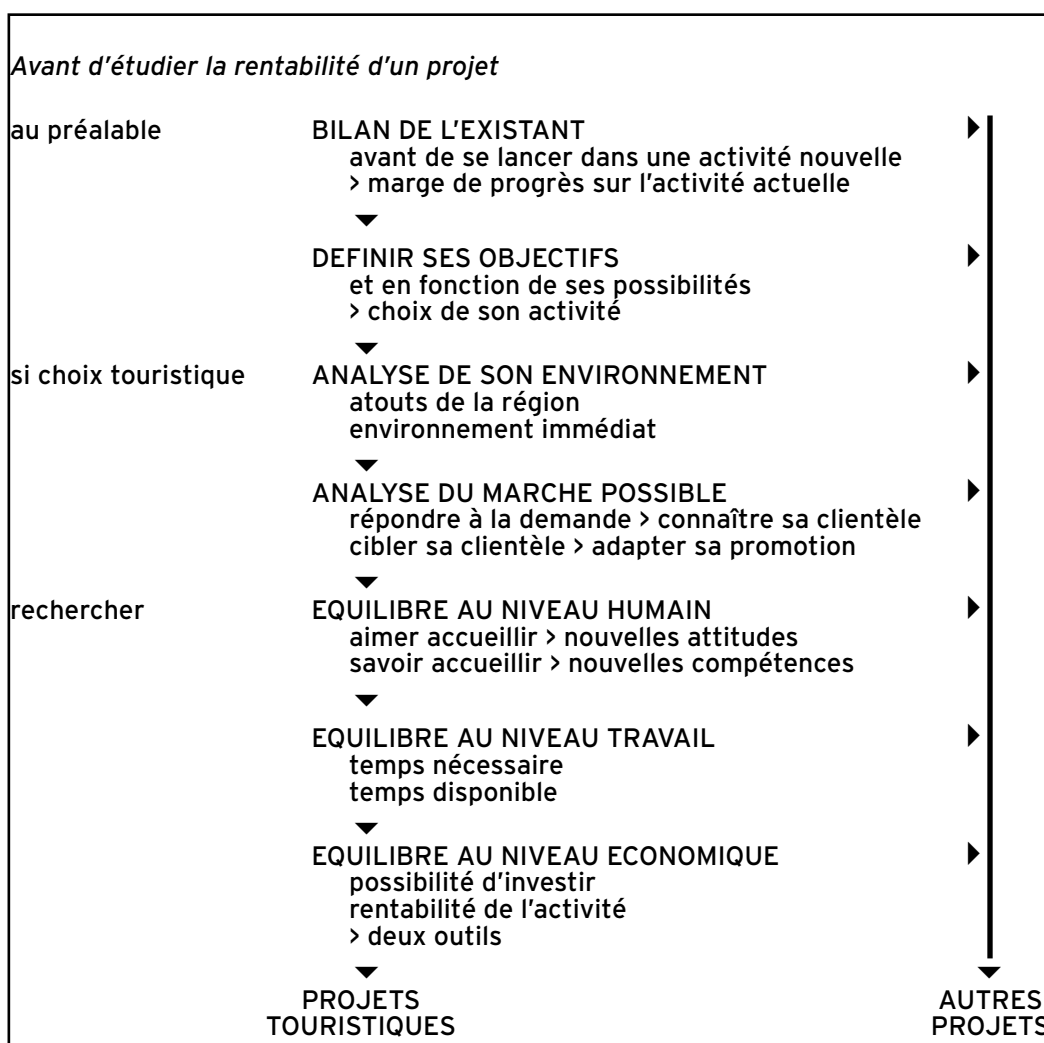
Avant d'étudier la rentabilité d'un projet

au préalable

BILAN DE L'EXISTANT
avant de se lancer dans une activité nouvelle
> marge de progrès sur l'activité actuelle

DEFINIR SES OBJECTIFS
et en fonction de ses possibilités
> choix de son activité

si choix touristique

ANALYSE DE SON ENVIRONNEMENT
atouts de la région
environnement immédiat

ANALYSE DU MARCHE POSSIBLE
répondre à la demande > connaître sa clientèle
cibler sa clientèle > adapter sa promotion

rechercher

EQUILIBRE AU NIVEAU HUMAIN
aimer accueillir > nouvelles attitudes
savoir accueillir > nouvelles compétences

EQUILIBRE AU NIVEAU TRAVAIL
temps nécessaire
temps disponible

EQUILIBRE AU NIVEAU ECONOMIQUE
possibilité d'investir
rentabilité de l'activité
> deux outils

PROJETS TOURISTIQUES

AUTRES PROJETS